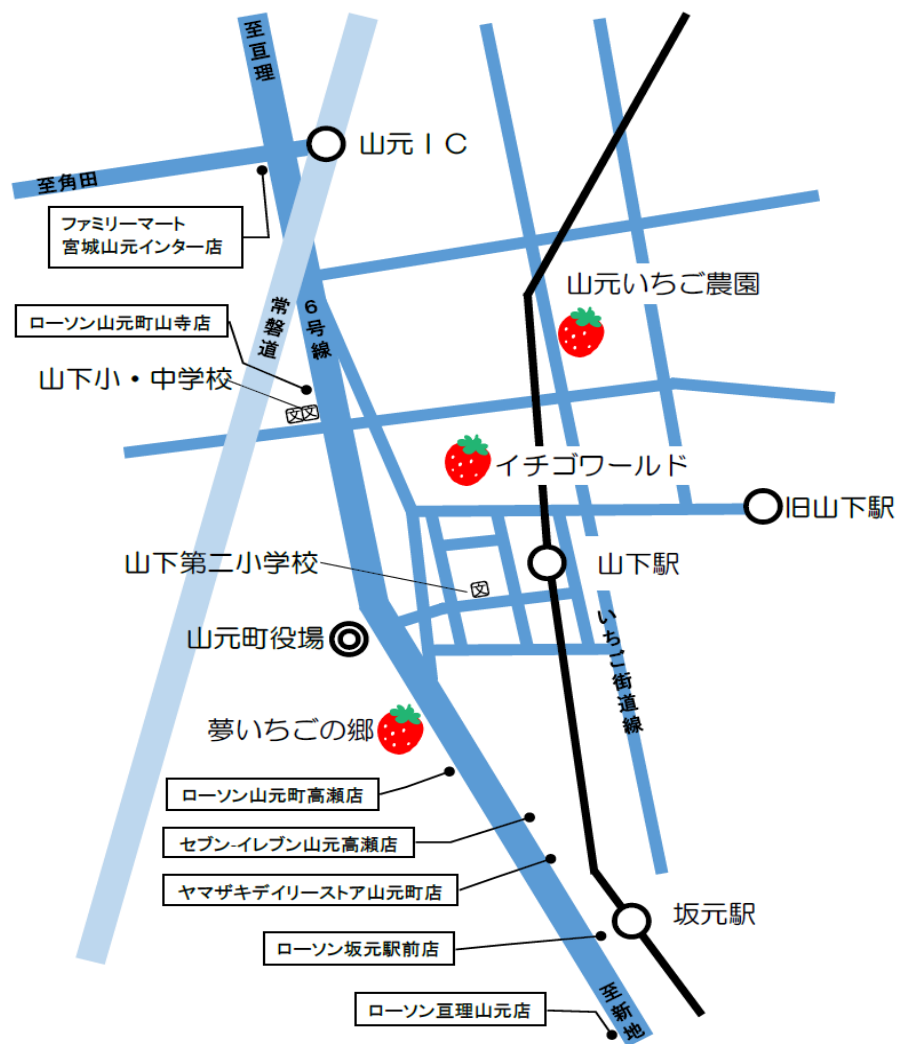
至亘理

山元ＩＣ

至角田

ファミリーマート
宮城山元インター店

ローソン山元町山寺店

常磐道

6号線

山元いちご農園

山下小・中学校

文

イチゴワールド

旧山下駅

山下第二小学校

文

山下駅

山元町役場

いちご街道線

夢いちごの郷

ローソン山元町高瀬店

セブン-イレブン山元高瀬店

ヤマザキデイリーストア山元町店

坂元駅

ローソン坂元駅前店

至新地

ローソン亘理山元店